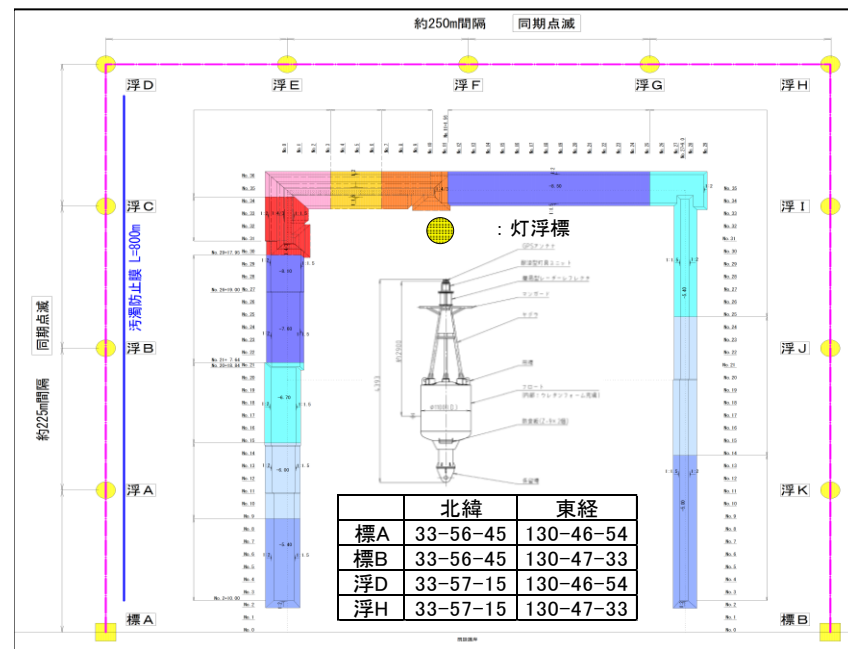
約250m間隔 同期点滅

浮D 浮E 浮F 浮G 浮H

浮C 浮I

: 灯浮標

汚濁防止膜 L=800m

同期点滅

約225m間隔

浮B 浮J

浮A 浮K

標A 標B

GPSアンテナ

レーダーリフレクタ

マンガード

| | 北緯 | 東経 |
|---|---|---|
| 標A | 33-56-45 | 130-46-54 |
| 標B | 33-56-45 | 130-47-33 |
| 浮D | 33-57-15 | 130-46-54 |
| 浮H | 33-57-15 | 130-47-33 |